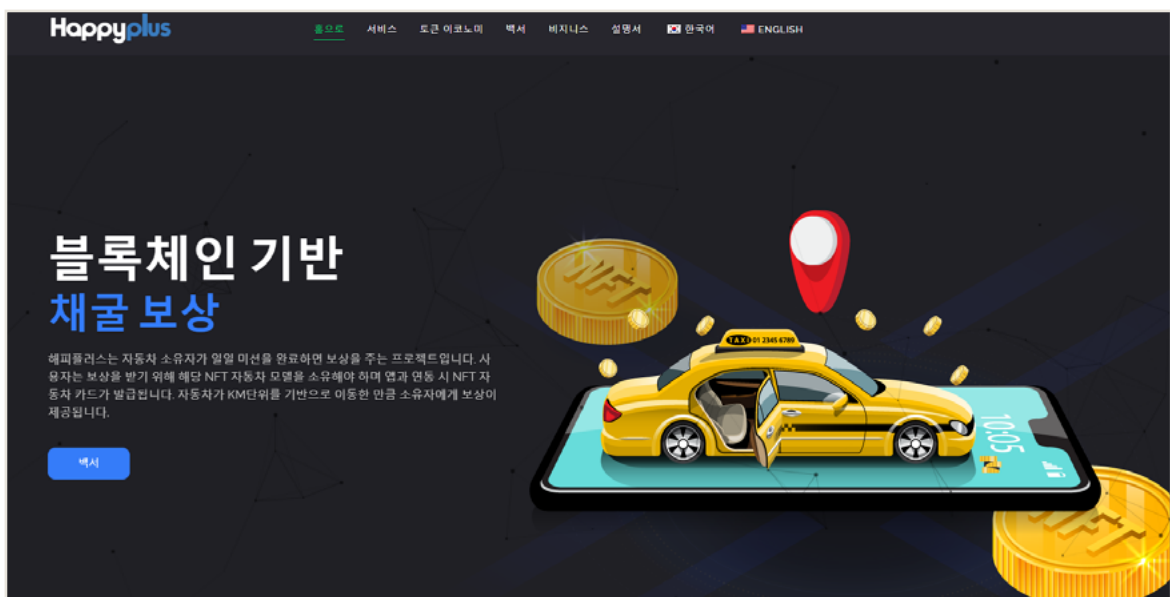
Happyplus

홈으로 서비스 토큰 이코노미 백서 비지니스 설명서 한국어 ENGLISH

블록체인 기반
채굴 보상

해피플러스는 자동차 소유자가 일일 미션을 완료하면 보상을 주는 프로젝트입니다. 사용자는 보상을 받기 위해 해당 NFT 자동차 모델을 소유해야 하며 앱과 연동 시 NFT 자동차 카드가 발급됩니다. 자동차가 KM단위를 기반으로 이동한 만큼 소유자에게 보상이 제공됩니다.

백서

TAXI 01 2345 6789

NFT

NFT

10:05